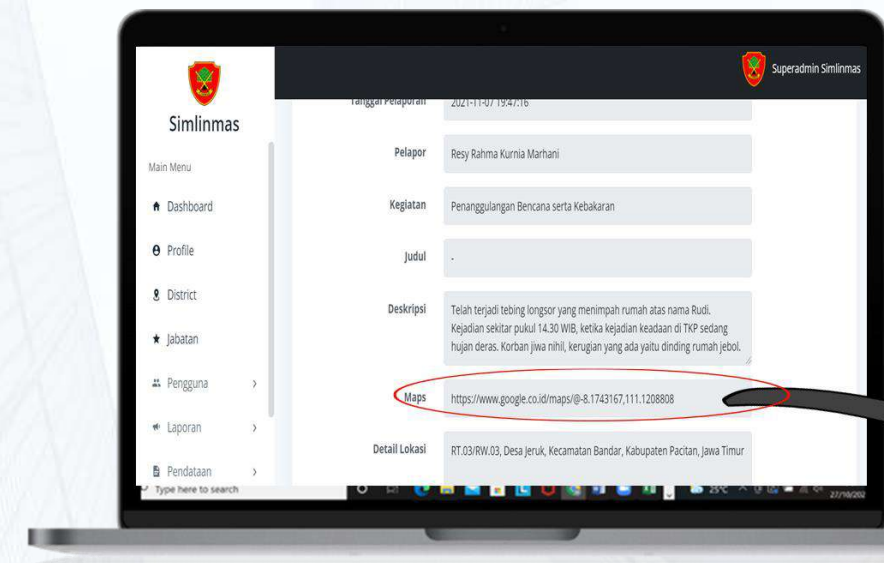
Superadmin Simlinmas

Simlinmas

Main Menu

Dashboard

Profile

District

Jabatan

Pengguna

Laporan

Pendataan

Tanggal Pelaporan 2021-11-07 19:47:16

Pelapor Resy Rahma Kurnia Marhani

Kegiatan Penanggulangan Bencana serta Kebakaran

Judul -

Deskripsi Telah terjadi tebing longsor yang menimpah rumah atas nama Rudi. Kejadian sekitar pukul 14.30 WIB, ketika kejadian keadaan di TKP sedang hujan deras. Korban jiwa nihil, kerugian yang ada yaitu dinding rumah jebol.

Maps https://www.google.co.id/maps/@-8.1743167,111.1208808

Detail Lokasi RT.03/RW.03, Desa Jeruk, Kecamatan Bandar, Kabupaten Pacitan, Jawa Timur

Type here to search

25°C

27/10/202